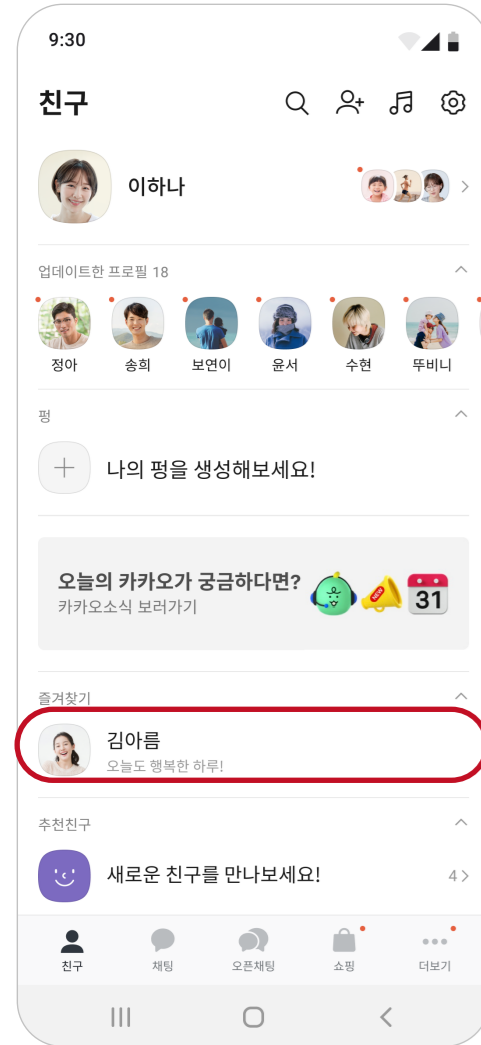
9:30

친구

이하나

업데이트한 프로필 18

정아
송희
보연이
윤서
수현
뚜비니

펑

나의 펑을 생성해보세요!

오늘의 카카오가 궁금하다면?
카카오소식 보러가기

NEW
31

즐겨찾기

김아름
오늘도 행복한 하루!

추천친구

새로운 친구를 만나보세요!
4 >

친구
채팅
오픈채팅
쇼핑
더보기